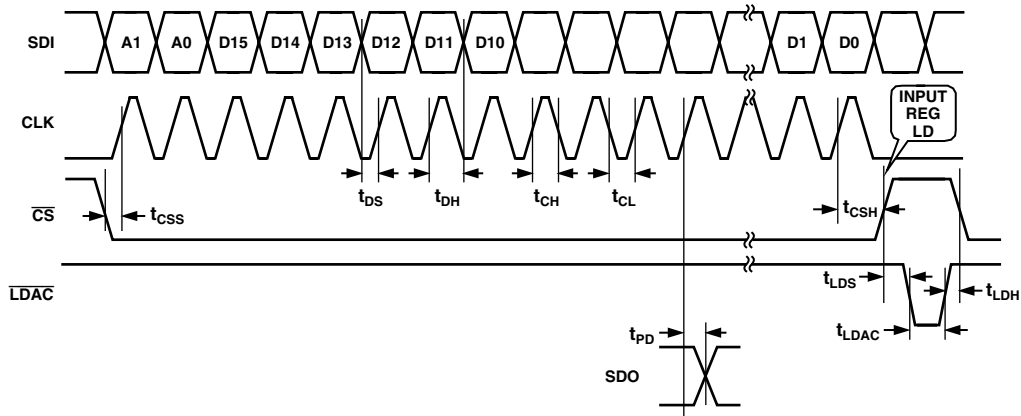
SDI

A1 A0 D15 D14 D13 D12 D11 D10 D1 D0

CLK

INPUT REG LD

$t_{DS}$ $t_{DH}$ $t_{CH}$ $t_{CL}$

$\overline{CS}$

$t_{CSS}$

$t_{CSH}$

$\overline{LDAC}$

$t_{LDS}$ $t_{LDH}$

$t_{LDAC}$

$t_{PD}$

SDO